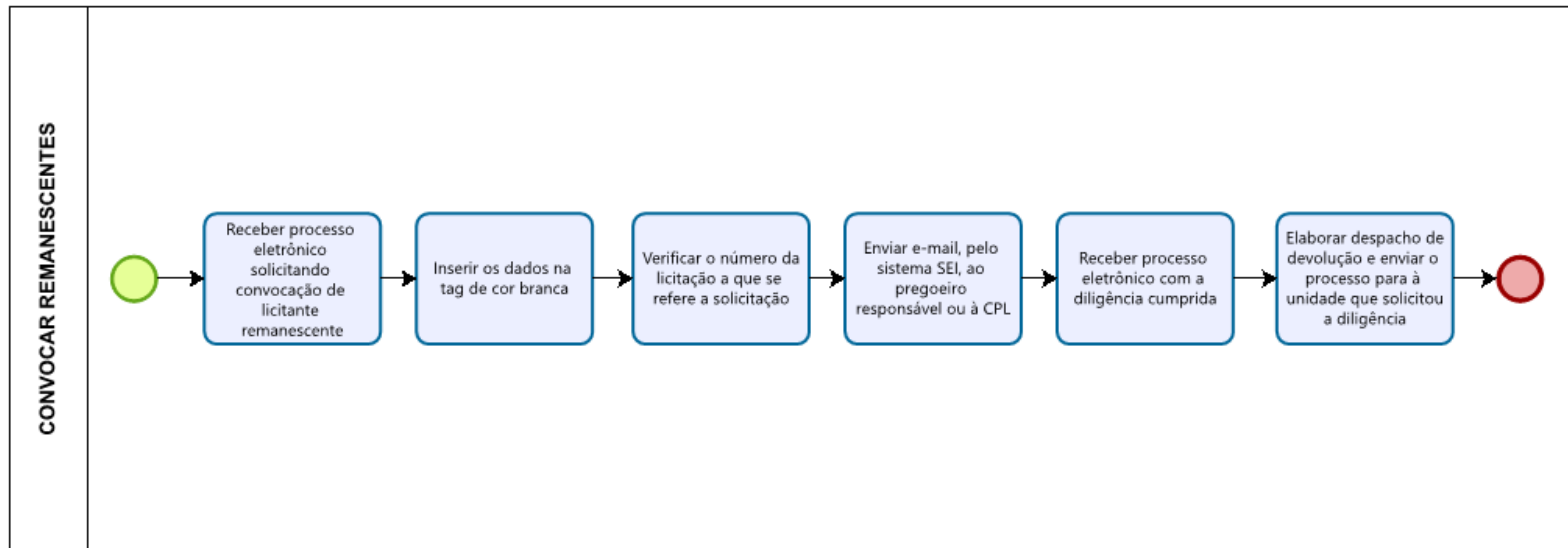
CONVOCAR REMANESCENTES

Receber processo eletrônico solicitando convocação de licitante remanescente

Inserir os dados na tag de cor branca

Verificar o número da licitação a que se refere a solicitação

Enviar e-mail, pelo sistema SEI, ao pregoeiro responsável ou à CPL

Receber processo eletrônico com a diligência cumprida

Elaborar despacho de devolução e enviar o processo para à unidade que solicitou a diligência